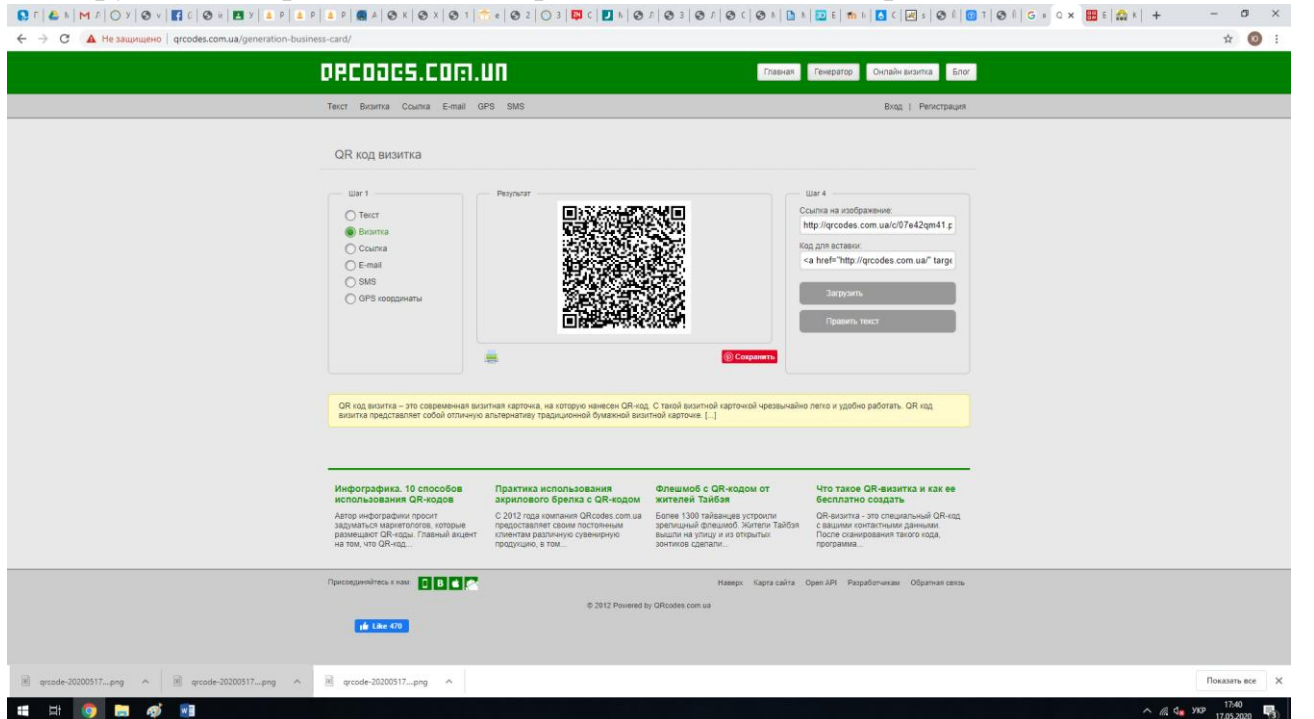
Не защищено | qrcodes.com.ua/generation-business-card/

QRCODES.COM.UA

Главная Генератор Онлайн визитка Блог

Текст Визитка Ссылка E-mail GPS SMS

Вход | Регистрация

QR код визитка

Шаг 1
Текст
Визитка
Ссылка
E-mail
SMS
GPS координаты

Результат

Сохранить

Шаг 4
Ссылка на изображение:
http://qrcodes.com.ua/c/07e42qm41.p
Код для вставки:
<a href="http://qrcodes.com.ua/" targe
Загрузить
Править текст

QR код визитка – это современная визитная карточка, на которую нанесен QR-код. С такой визитной карточкой чрезвычайно легко и удобно работать. QR код визитка представляет собой отличную альтернативу традиционной бумажной визитной карточке. [...]

Инфографика. 10 способов использования QR-кодов
Автор инфографики просит задуматься маркетологов, которые размещают QR-коды. Главный акцент на том, что QR-код...

Практика использования акрилового брелка с QR-кодом
С 2012 года компания QRcodes.com.ua предоставляет своим постоянным клиентам различную сувенирную продукцию, в том...

Флешмоб с QR-кодом от жителей Тайбэя
Более 1300 тайваньцев устроили зрелищный флешмоб. Жители Тайбэя вышли на улицу и из открытых зонтиков сделали...

Что такое QR-визитка и как ее бесплатно создать
QR-визитка - это специальный QR-код с вашими контактными данными. После сканирования такого кода, программа...

Присоединяйтесь к нам:

Наверх Карта сайта Open API Разработчикам Обратная связь

© 2012 Powered by QRcodes.com.ua

Like 470

qrcode-20200517....png
qrcode-20200517....png
qrcode-20200517....png
Показать все

УКР 17:40 17.05.2020